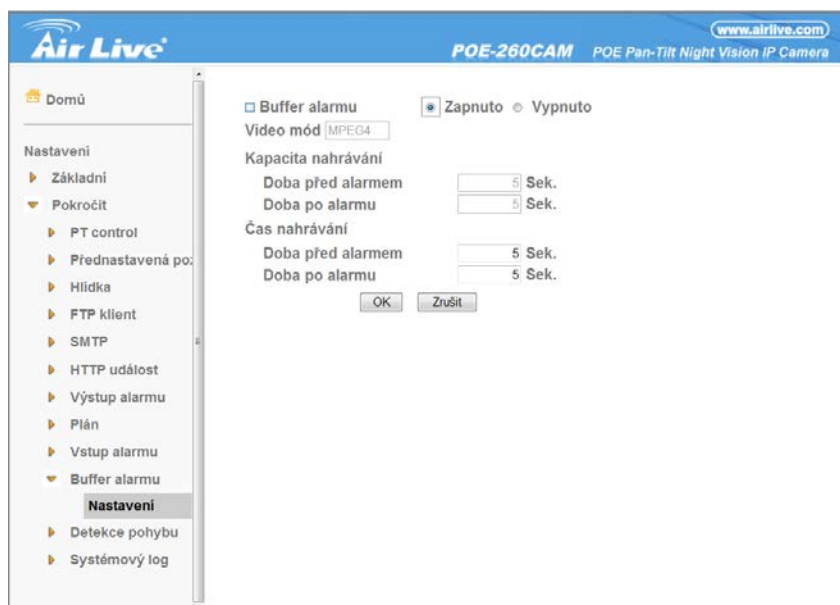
Air Live
www.airlive.com
POE-260CAM POE Pan-Tilt Night Vision IP Camera

Domů

Nastavení
Základní
Pokročit
PT control
Přednastavená po:
Hlídka
FTP klient
SMTP
HTTP událost
Výstup alarmu
Plán
Vstup alarmu
Buffer alarmu
Nastavení
Detekce pohybu
Systémový log

Buffer alarmu
Zapnuto Vypnuto
Video mód MPEG4
Kapacita nahrávání
Doba před alarmem 5 Sek.
Doba po alarmu 5 Sek.
Čas nahrávání
Doba před alarmem 5 Sek.
Doba po alarmu 5 Sek.
OK Zrušit